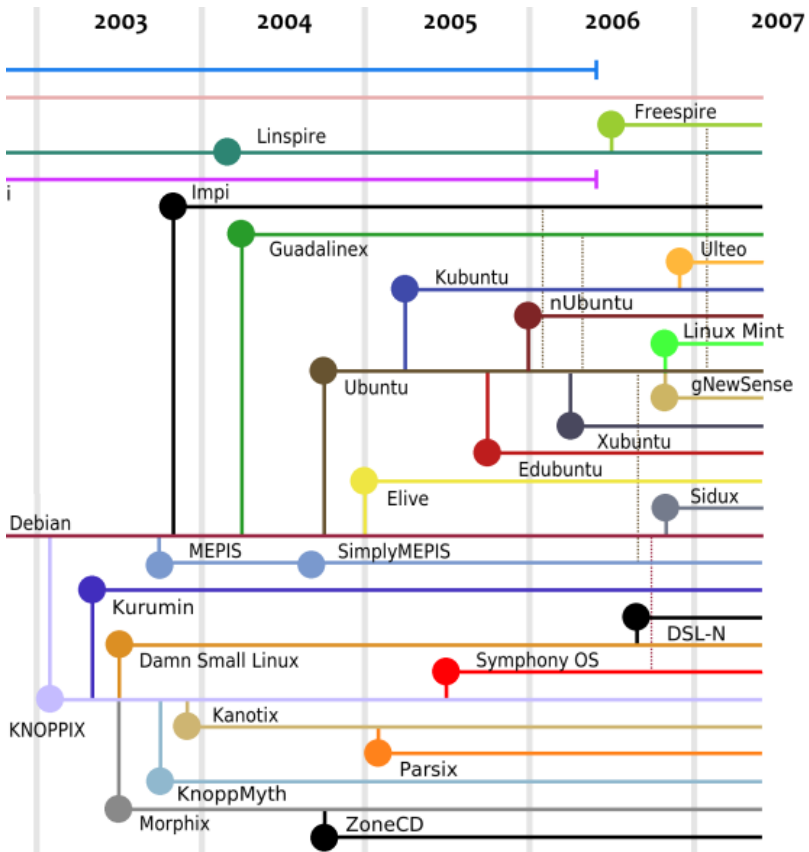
2003
2004
2005
2006
2007

Freespire
Linspire
i
Impi
Guadalinex
Ulteo
Kubuntu
nUbuntu
Linux Mint
Ubuntu
gNewSense
Xubuntu
Edubuntu
Elive
Sidux
Debian
MEPIS
SimplyMEPIS
Kurumin
DSL-N
Damn Small Linux
Symphony OS
KNOPPIX
Kanotix
Parsix
KnoppMyth
Morphix
ZoneCD